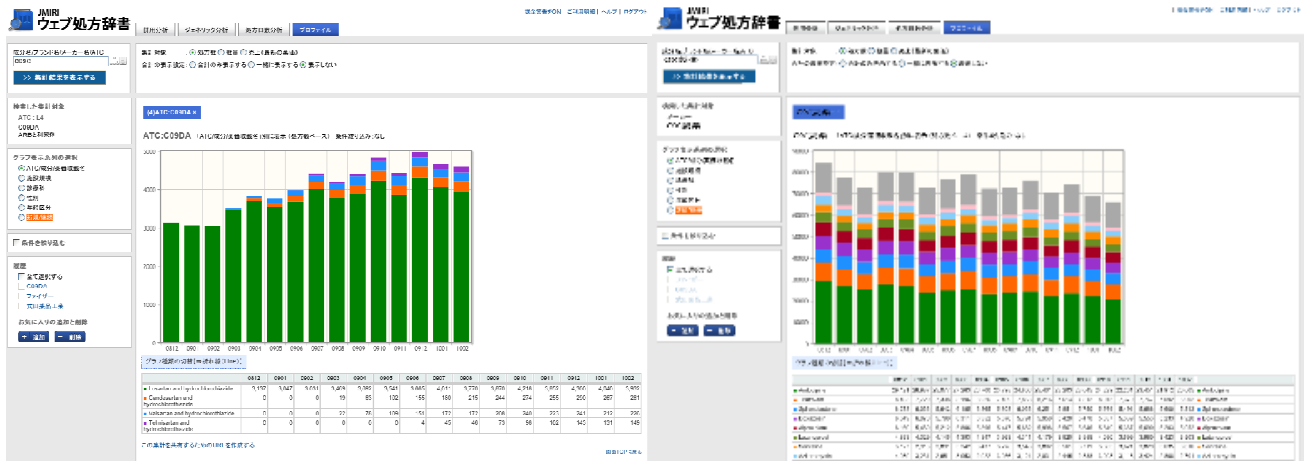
JMIRI
ウェブ処方辞書

新規登録ON　ご利用規約　ヘルプ　ログアウト

成分名/ブランド名/メーカー名/ATC
C09C

>> 集計結果を表示する

検索した集計対象
ATC：L4
C09DA

グラフ表示方法の選択
ATC/成分/医薬品別
成分区分
診療科
性別
年齢区分
処方区分

条件を絞り込む

履歴
全て選択する
C09DA

お気に入りの追加と削除
+ 追加　- 削除

[C09DA]ATC:C09DA

ATC:C09DA

| | 0812 | 0901 | 0902 | 0903 | 0904 | 0905 | 0906 | 0907 | 0908 | 0909 | 0910 | 0911 | 0912 | 1001 | 1002 |
|---|---|---|---|---|---|---|---|---|---|---|---|---|---|---|---|
| Losartan and hydrochlorothiazide | 3,137 | 3,047 | 3,041 | 3,469 | 3,680 | 3,541 | 3,665 | 4,011 | 3,770 | 3,976 | 4,210 | 3,853 | 4,330 | 4,046 | 3,936 |
| Candesartan and hydrochlorothiazide | 0 | 0 | 0 | 19 | 65 | 102 | 155 | 180 | 215 | 244 | 274 | 255 | 250 | 287 | 281 |
| Valsartan and hydrochlorothiazide | 0 | 0 | 0 | 22 | 76 | 109 | 131 | 172 | 172 | 206 | 240 | 221 | 241 | 212 | 236 |
| Telmisartan and hydrochlorothiazide | 0 | 0 | 0 | 0 | 0 | 0 | 4 | 45 | 46 | 73 | 96 | 102 | 145 | 131 | 145 |

JMIRI
ウェブ処方辞書

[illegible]